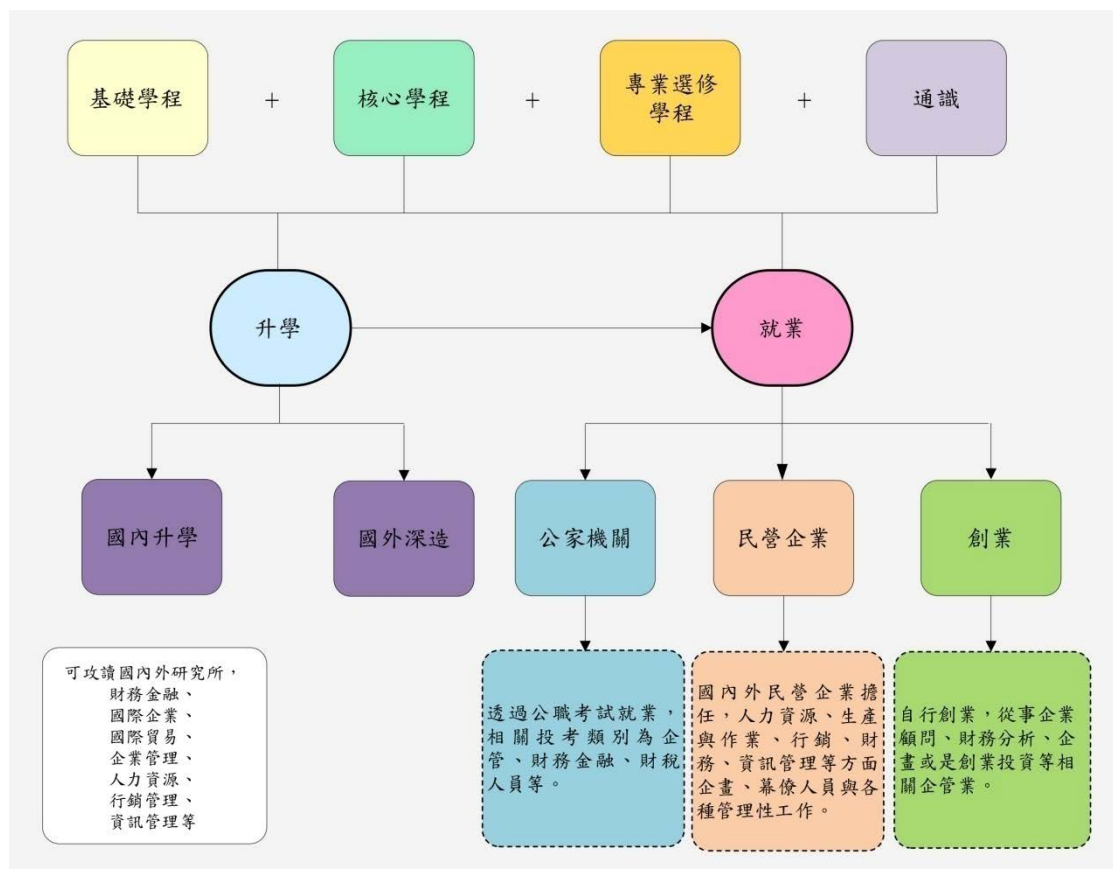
基礎學程 + 核心學程 + 專業選修學程 + 通識

升學

就業

國內升學

國外深造

公家機關

民營企業

創業

可攻讀國內外研究所，
財務金融、
國際企業、
國際貿易、
企業管理、
人力資源、
行銷管理、
資訊管理等

透過公職考試就業，相關投考類別為企管、財務金融、財稅人員等。

國內外民營企業擔任，人力資源、生產與作業、行銷、財務、資訊管理等方面企畫、幕僚人員與各種管理性工作。

自行創業，從事企業顧問、財務分析、企畫或是創業投資等相關企管業。